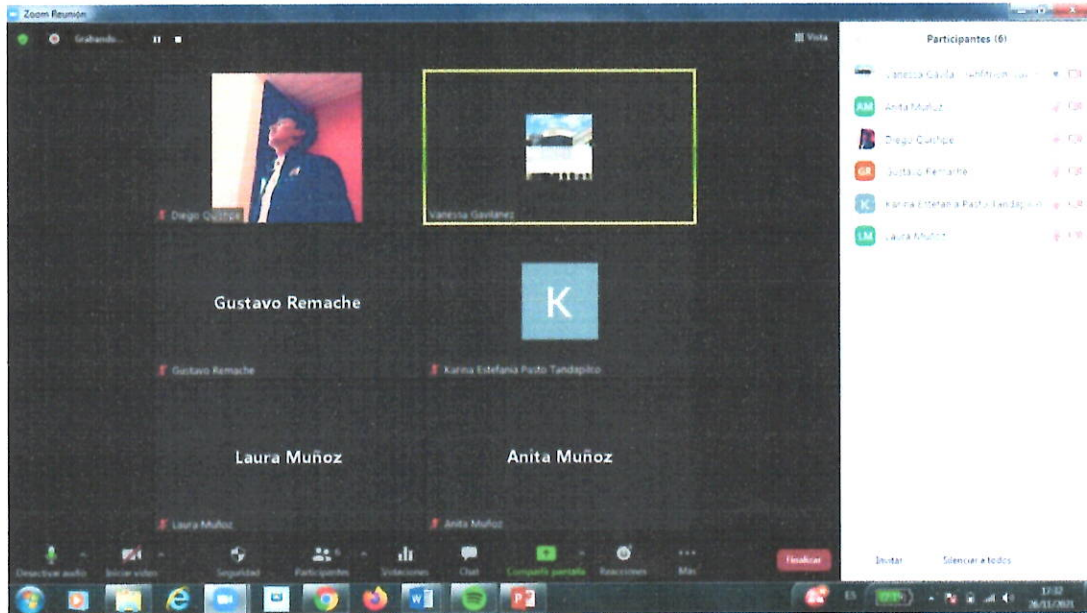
Zoom Reunión

Grabando...

Vista

Participantes (6)

Vanessa Gavilanez (anfitrión, yo)

AM Anita Muñoz

Diego Quishpe

GR Gustavo Remache

K Karina Estefania Pasto Tandapilco

LM Laura Muñoz

Diego Quishpe

Vanessa Gavilánez

Gustavo Remache

K

Gustavo Remache

Karina Estefania Pasto Tandapilco

Laura Muñoz

Anita Muñoz

Laura Muñoz

Anita Muñoz

Desactivar audio

Iniciar video

Seguridad

Participantes 6

Votaciones

Chat

Compartir pantalla

Reacciones

Más

Finalizar

Invitar

Silenciar a todos

ES

17:32
26/11/2021